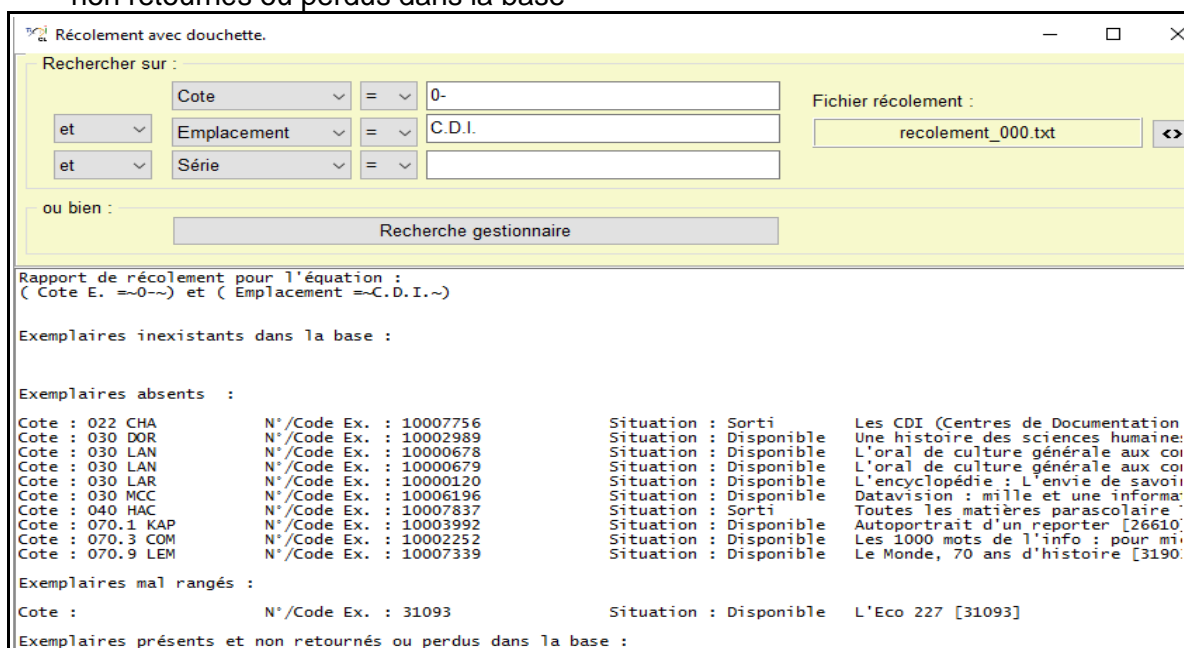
non retournés ou perdus dans la base

Récolement avec douchette.

Rechercher sur :

| | | | |
|---|---|---|---|
| | Cote | = | 0- |
| et | Emplacement | = | C.D.I. |
| et | Série | = | |

Fichier récolement :

recolement_000.txt

<>

ou bien :

Recherche gestionnaire

Rapport de récolement pour l'équation :
( Cote E. =~0-~) et ( Emplacement =~C.D.I.~)

Exemplaires inexistants dans la base :

Exemplaires absents :

Cote : 022 CHA N°/Code Ex. : 10007756 Situation : Sorti Les CDI (Centres de Documentation
Cote : 030 DOR N°/Code Ex. : 10002989 Situation : Disponible Une histoire des sciences humaine
Cote : 030 LAN N°/Code Ex. : 10000678 Situation : Disponible L'oral de culture générale aux co
Cote : 030 LAN N°/Code Ex. : 10000679 Situation : Disponible L'oral de culture générale aux co
Cote : 030 LAR N°/Code Ex. : 10000120 Situation : Disponible L'encyclopédie : L'envie de savoi
Cote : 030 MCC N°/Code Ex. : 10006196 Situation : Disponible Datavision : mille et une informa
Cote : 040 HAC N°/Code Ex. : 10007837 Situation : Sorti Toutes les matières parascolaire
Cote : 070.1 KAP N°/Code Ex. : 10003992 Situation : Disponible Autoportrait d'un reporter [26610
Cote : 070.3 COM N°/Code Ex. : 10002252 Situation : Disponible Les 1000 mots de l'info : pour mi
Cote : 070.9 LEM N°/Code Ex. : 10007339 Situation : Disponible Le Monde, 70 ans d'histoire [3190

Exemplaires mal rangés :

Cote : N°/Code Ex. : 31093 Situation : Disponible L'Eco 227 [31093]

Exemplaires présents et non retournés ou perdus dans la base :